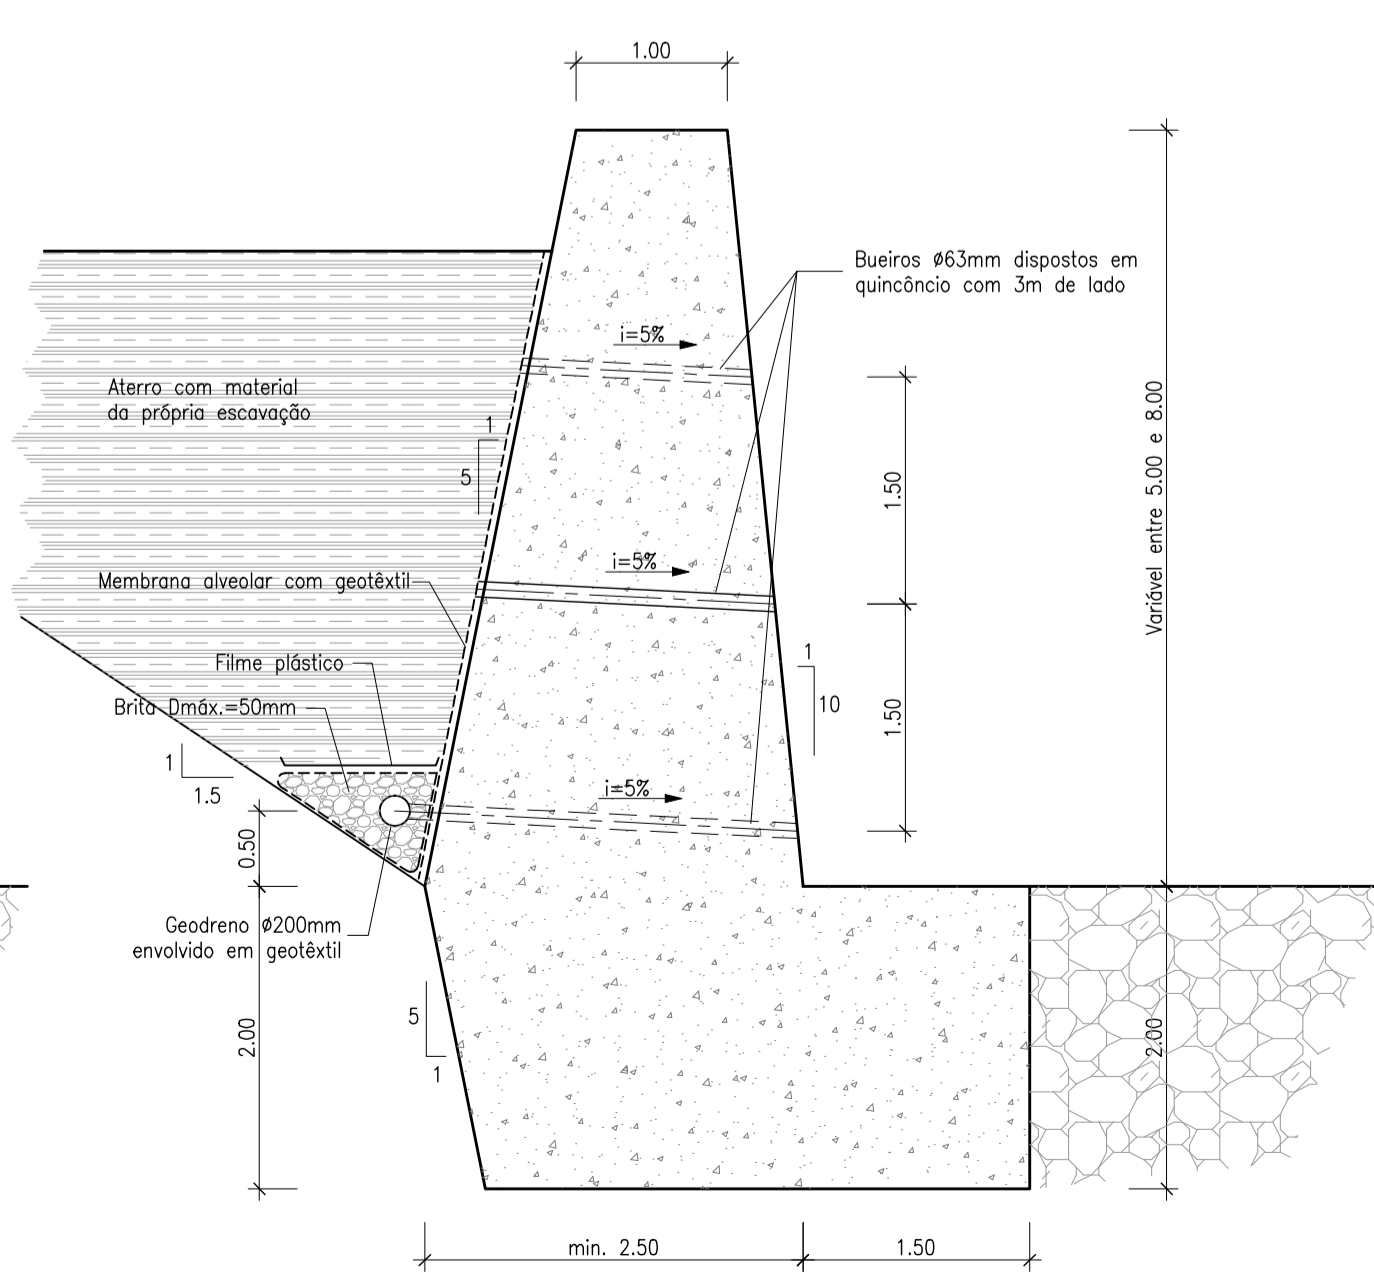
1.00

Bueiros Ø63mm dispostos em quincôncio com 3m de lado

i=5%

Aterro com material da própria escavação

1
5

1.50

Variável entre 5.00 e 8.00

i=5%

Membrana alveolar com geotêxtil

1
10

1.50

Filme plástico

Brita Dmáx.=50mm

i=5%

1
1.5

0.50

Geodreno Ø200mm envolvido em geotêxtil

5
1

2.00

2.00

min. 2.50

1.50